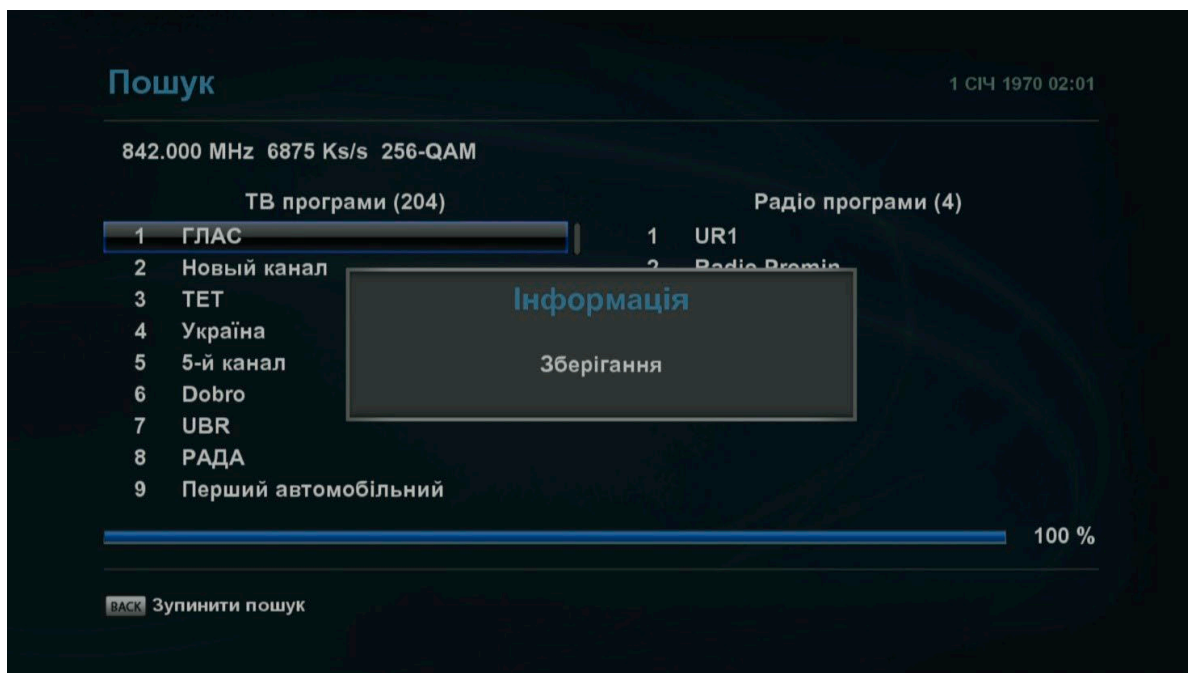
Пошук

1 СІЧ 1970 02:01

842.000 MHz 6875 Ks/s 256-QAM

ТВ програми (204)

1 ГЛАС
2 Новый канал
3 ТЕТ
4 Україна
5 5-й канал
6 Dobro
7 UBR
8 РАДА
9 Перший автомобільний

Радіо програми (4)

1 UR1
2 Radio Promin

Інформація

Зберігання

100 %

BACK Зупинити пошук